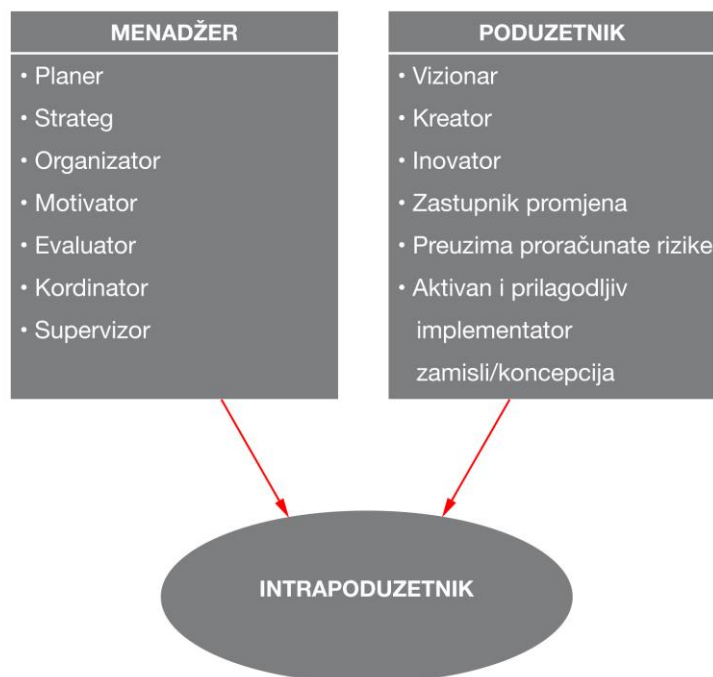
MENADŽER

• Planer
• Strateg
• Organizator
• Motivator
• Evaluator
• Kordinator
• Supervizor

PODUZETNIK

• Vizionar
• Kreator
• Inovator
• Zastupnik promjena
• Preuzima proračunate rizike
• Aktivan i prilagodljiv implementator zamisli/koncepcija

INTRAPODUZETNIK